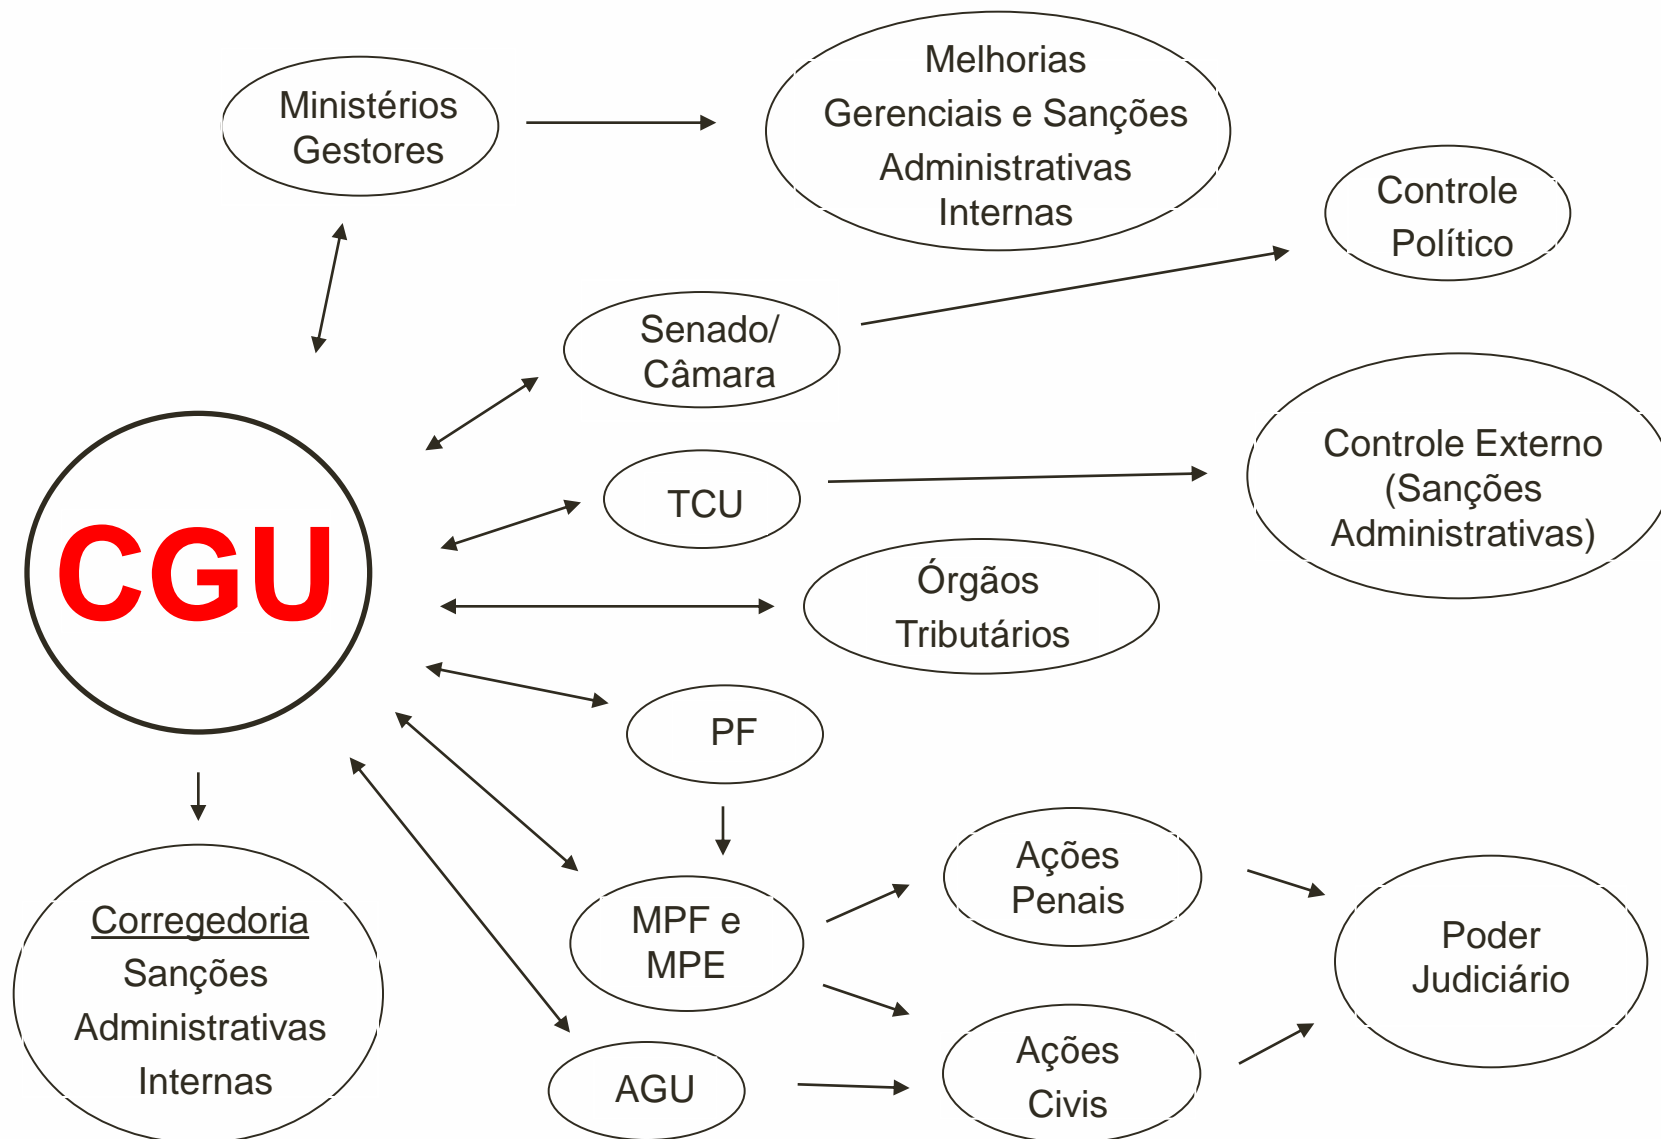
Ministérios Gestores

Melhorias Gerenciais e Sanções Administrativas Internas

Controle Político

Senado/ Câmara

CGU

TCU

Controle Externo (Sanções Administrativas)

Órgãos Tributários

PF

MPF e MPE

Ações Penais

Poder Judiciário

Corregedoria Sanções Administrativas Internas

AGU

Ações Civis